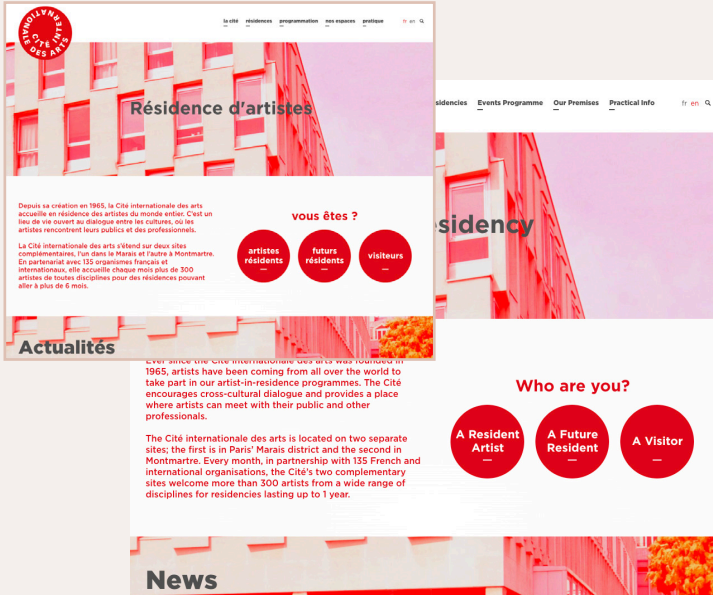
CITÉ INTERNATIONALE DES ARTS

la cité résidences programmation nos espaces pratique fr en

Résidence d'artistes

Depuis sa création en 1965, la Cité internationale des arts accueille en résidence des artistes du monde entier. C'est un lieu de vie ouvert au dialogue entre les cultures, où les artistes rencontrent leurs publics et des professionnels.

La Cité internationale des arts s'étend sur deux sites complémentaires, l'un dans le Marais et l'autre à Montmartre. En partenariat avec 135 organismes français et internationaux, elle accueille chaque mois plus de 300 artistes de toutes disciplines pour des résidences pouvant aller à plus de 6 mois.

vous êtes ?

artistes résidents

futurs résidents

visiteurs

Actualités

Residencies Events Programme Our Premises Practical Info fr en

Residency

Ever since the Cité internationale des arts was founded in 1965, artists have been coming from all over the world to take part in our artist-in-residence programmes. The Cité encourages cross-cultural dialogue and provides a place where artists can meet with their public and other professionals.

The Cité internationale des arts is located on two separate sites; the first is in Paris' Marais district and the second in Montmartre. Every month, in partnership with 135 French and international organisations, the Cité's two complementary sites welcome more than 300 artists from a wide range of disciplines for residencies lasting up to 1 year.

Who are you?

A Resident Artist

A Future Resident

A Visitor

News